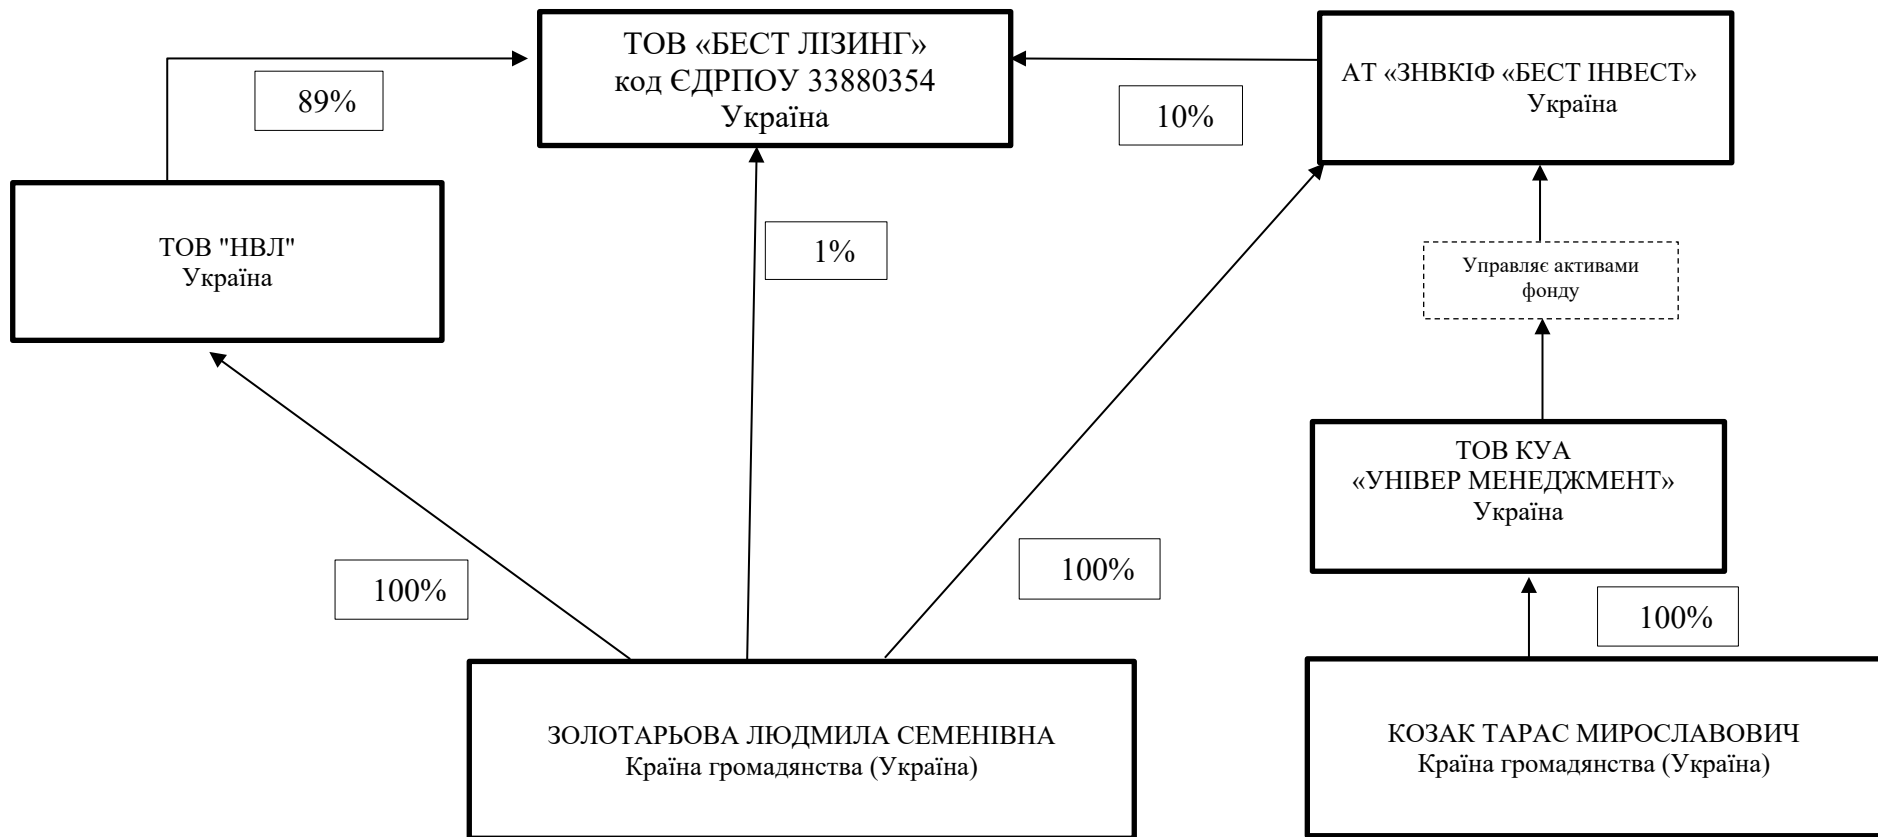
ТОВ «БЕСТ ЛІЗИНГ»
код ЄДРПОУ 33880354
Україна

89%

10%

АТ «ЗНВКІФ «БЕСТ ІНВЕСТ»
Україна

ТОВ "НВЛ"
Україна

1%

Управляє активами фонду

ТОВ КУА
«УНІВЕР МЕНЕДЖМЕНТ»
Україна

100%

100%

100%

ЗОЛОТАРЬОВА ЛЮДМИЛА СЕМЕНІВНА
Країна громадянства (Україна)

КОЗАК ТАРАС МИРОСЛАВОВИЧ
Країна громадянства (Україна)